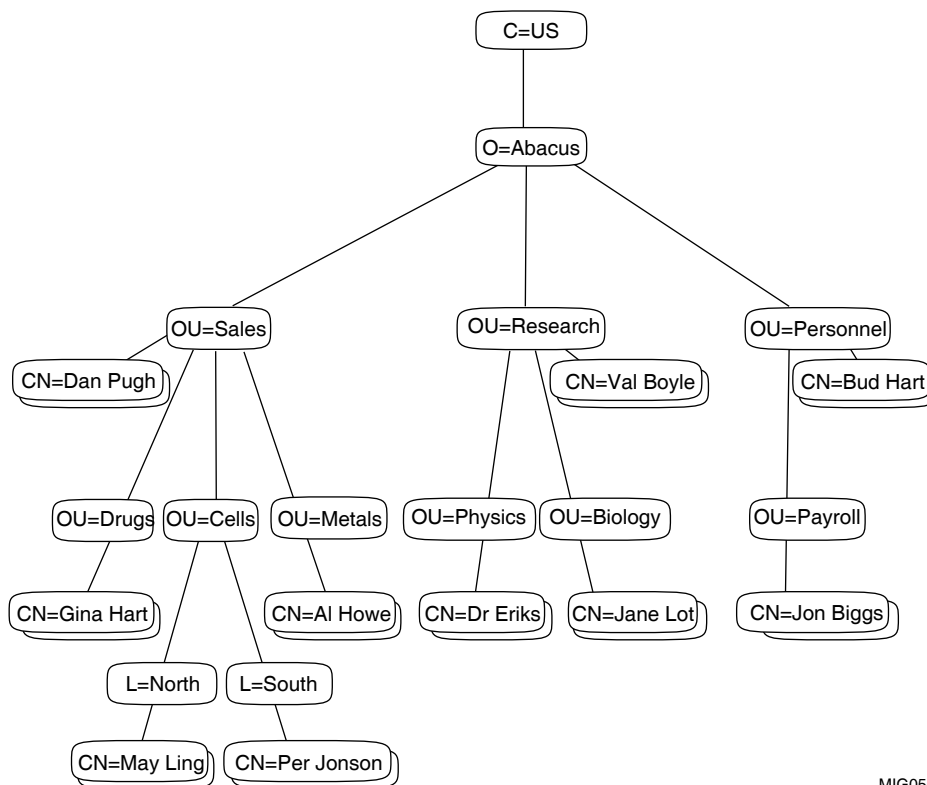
C=US

O=Abacus

OU=Sales

OU=Research

OU=Personnel

CN=Dan Pugh

CN=Val Boyle

CN=Bud Hart

OU=Drugs

OU=Cells

OU=Metals

OU=Physics

OU=Biology

OU=Payroll

CN=Gina Hart

CN=Al Howe

CN=Dr Eriks

CN=Jane Lot

CN=Jon Biggs

L=North

L=South

CN=May Ling

CN=Per Jonson

MIG05